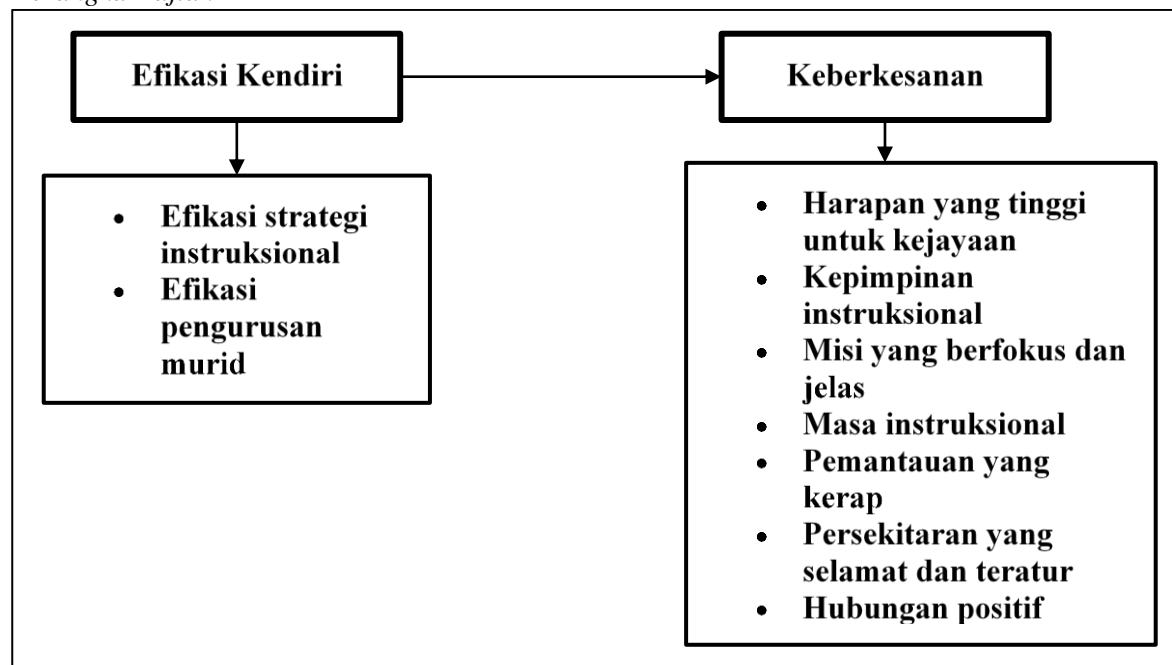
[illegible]

Efikasi Kendiri

Keberkesanan

- Efikasi strategi instruksional
- Efikasi pengurusan murid

- Harapan yang tinggi untuk kejayaan
- Kepimpinan instruksional
- Misi yang berfokus dan jelas
- Masa instruksional
- Pemantauan yang kerap
- Persekitaran yang selamat dan teratur
- Hubungan positif